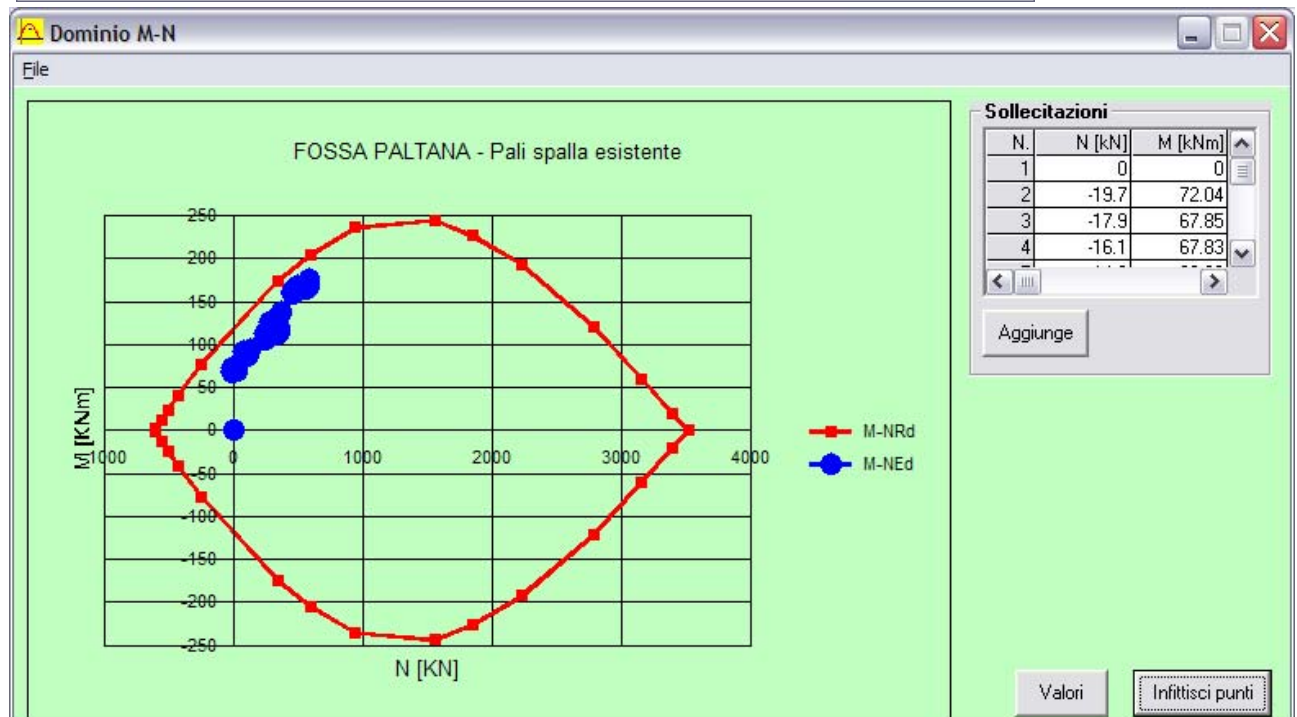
Dominio M-N

File

FOSSA PALTANA - Pali spalla esistente

250
200
150
100
50
0
-50
-100
-150
-200
-250

M [KNm]

-1000
0
1000
2000
3000
4000

N [KN]

M-NRd
M-NEd

Sollecitazioni

| N. | N [kN] | M [kNm] |
|---|---|---|
| 1 | 0 | 0 |
| 2 | -19.7 | 72.04 |
| 3 | -17.9 | 67.85 |
| 4 | -16.1 | 67.83 |
| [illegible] | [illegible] | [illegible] |

Aggiunge

Valori

Infittisci punti